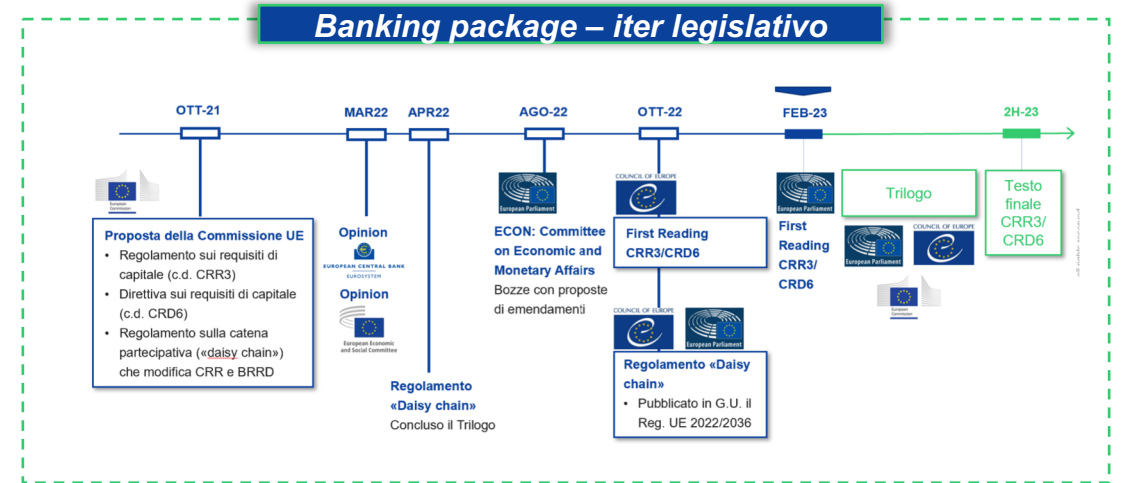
Banking package – iter legislativo

OTT-21

European Commission

Proposta della Commissione UE
- Regolamento sui requisiti di capitale (c.d. CRR3)
- Direttiva sui requisiti di capitale (c.d. CRD6)
- Regolamento sulla catena partecipativa («daisy chain») che modifica CRR e BRRD

MAR22

Opinion

EUROPEAN CENTRAL BANK
EUROSYSTEM

Opinion

European Economic and Social Committee

APR22

Regolamento «Daisy chain»
Concluso il Trilogo

AGO-22

European Parliament

ECON: Committee on Economic and Monetary Affairs
Bozze con proposte di emendamenti

OTT-22

COUNCIL OF EUROPE

First Reading CRR3/CRD6

COUNCIL OF EUROPE

European Parliament

Regolamento «Daisy chain»
- Pubblicato in G.U. il Reg. UE 2022/2036

FEB-23

European Parliament

First Reading CRR3/ CRD6

Trilogo

European Parliament

COUNCIL OF EUROPE

European Commission

2H-23

Testo finale CRR3/ CRD6